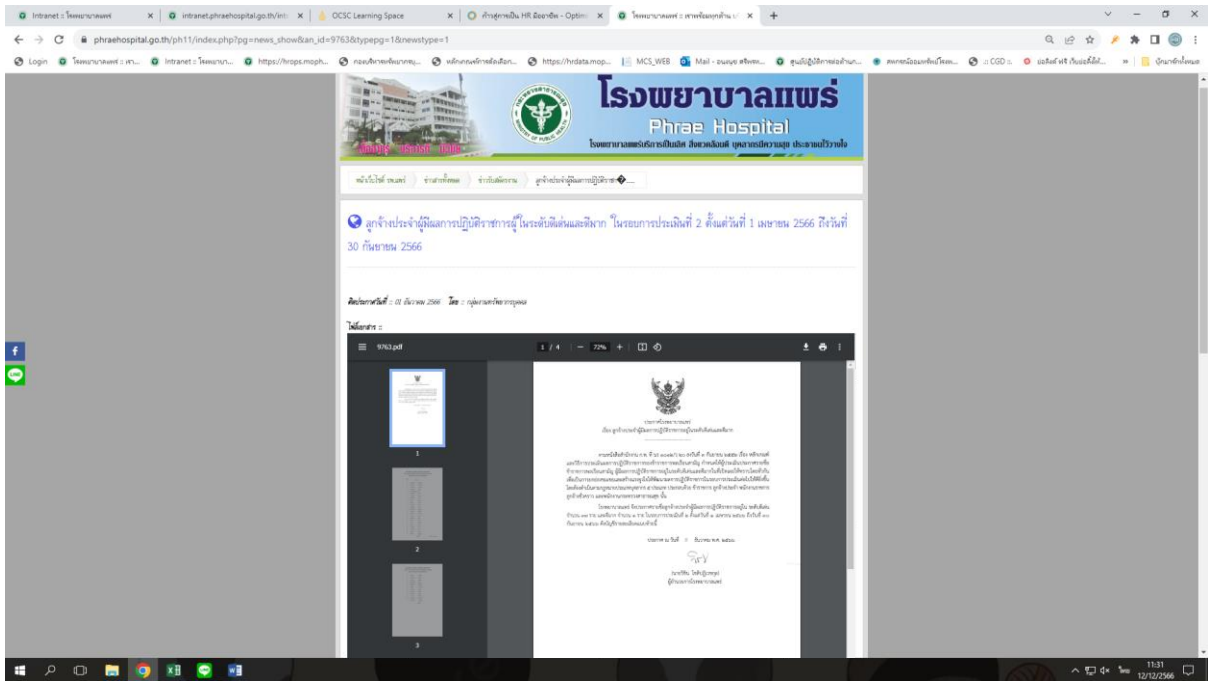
Intranet : โรงพยาบาลแพร่ | intranet.phraehospital.go.th/int | OCSC Learning Space | ก้าวสู่การเป็น HR มืออาชีพ - Optim | โรงพยาบาลแพร่ : ศาลพัฒนาบุคลากร

phraehospital.go.th/ph11/index.php?pg=news_show&an_id=9763&typepg=1&newstype=1

Login | โรงพยาบาลแพร่ :: เรา... | Intranet : โรงพยาบา... | https://hrops.moph... | กองบริหารทรัพยากรบุ... | หลักเกณฑ์การคัดเลือก... | https://hrdata.mop... | MCS_WEB | Mail - อนงนุช ศรีพรหม... | ศูนย์ปฏิบัติการต่อต้าน... | สหกรณ์ออมทรัพย์โรงพ... | :: CGD :: | ยอดิลล์ ฟรี เว็บย่อลิ้งค์... | บุ๊กมาร์กอื่นๆ

โรงพยาบาลแพร่
Phrae Hospital
โรงพยาบาลแพร่บริการเป็นเลิศ สังคมเลื่อมดี บุคลากรมีความสุข ประชาชนไว้วางใจ

หน้าเว็บไซต์ รพแพร่ | ข่าวสารทั้งหมด | ข่าวรับสมัครงาน | ลูกจ้างประจำผู้มีผลการปฏิบัติราชก�....

ลูกจ้างประจำผู้มีผลการปฏิบัติราชการอยู่ในระดับดีเด่นและดีมาก ในรอบการประเมินที่ 2 ตั้งแต่วันที่ 1 เมษายน 2566 ถึงวันที่ 30 กันยายน 2566

ติดประกาศวันที่ :: 01 ธันวาคม 2566 โดย :: กลุ่มงานทรัพยากรบุคคล

ไฟล์เอกสาร ::

9763.pdf 1 / 4 — 72% +

1
2
3

ประกาศโรงพยาบาลแพร่
เรื่อง ลูกจ้างประจำผู้มีผลการปฏิบัติราชการอยู่ในระดับดีเด่นและดีมาก

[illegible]

ประกาศ ณ วันที่ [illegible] ธันวาคม พ.ศ. ๒๕๖๖

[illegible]
ผู้อำนวยการโรงพยาบาลแพร่

11:31
12/12/2566